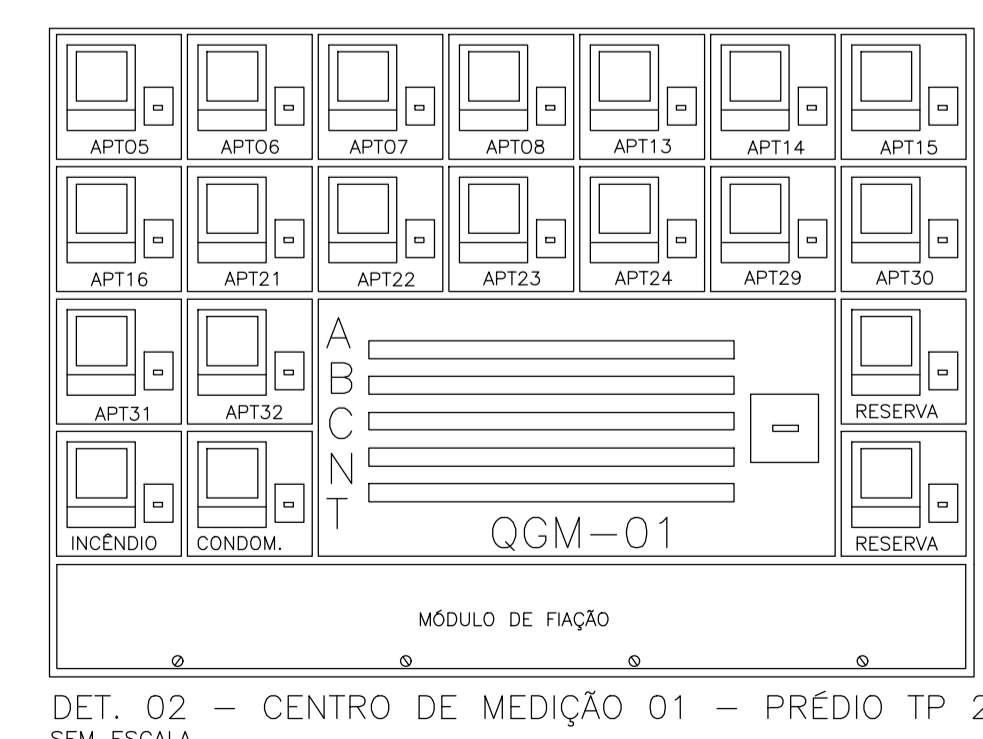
APT05 APT06 APT07 APT08 APT13 APT14 APT15

APT16 APT21 APT22 APT23 APT24 APT29 APT30

APT31 APT32

A
B
C
N
T

RESERVA

INCÊNDIO CONDOM.

QGM—01

RESERVA

MÓDULO DE FIAÇÃO

DET. 02 — CENTRO DE MEDIÇÃO 01 — PRÉDIO TP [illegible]

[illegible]